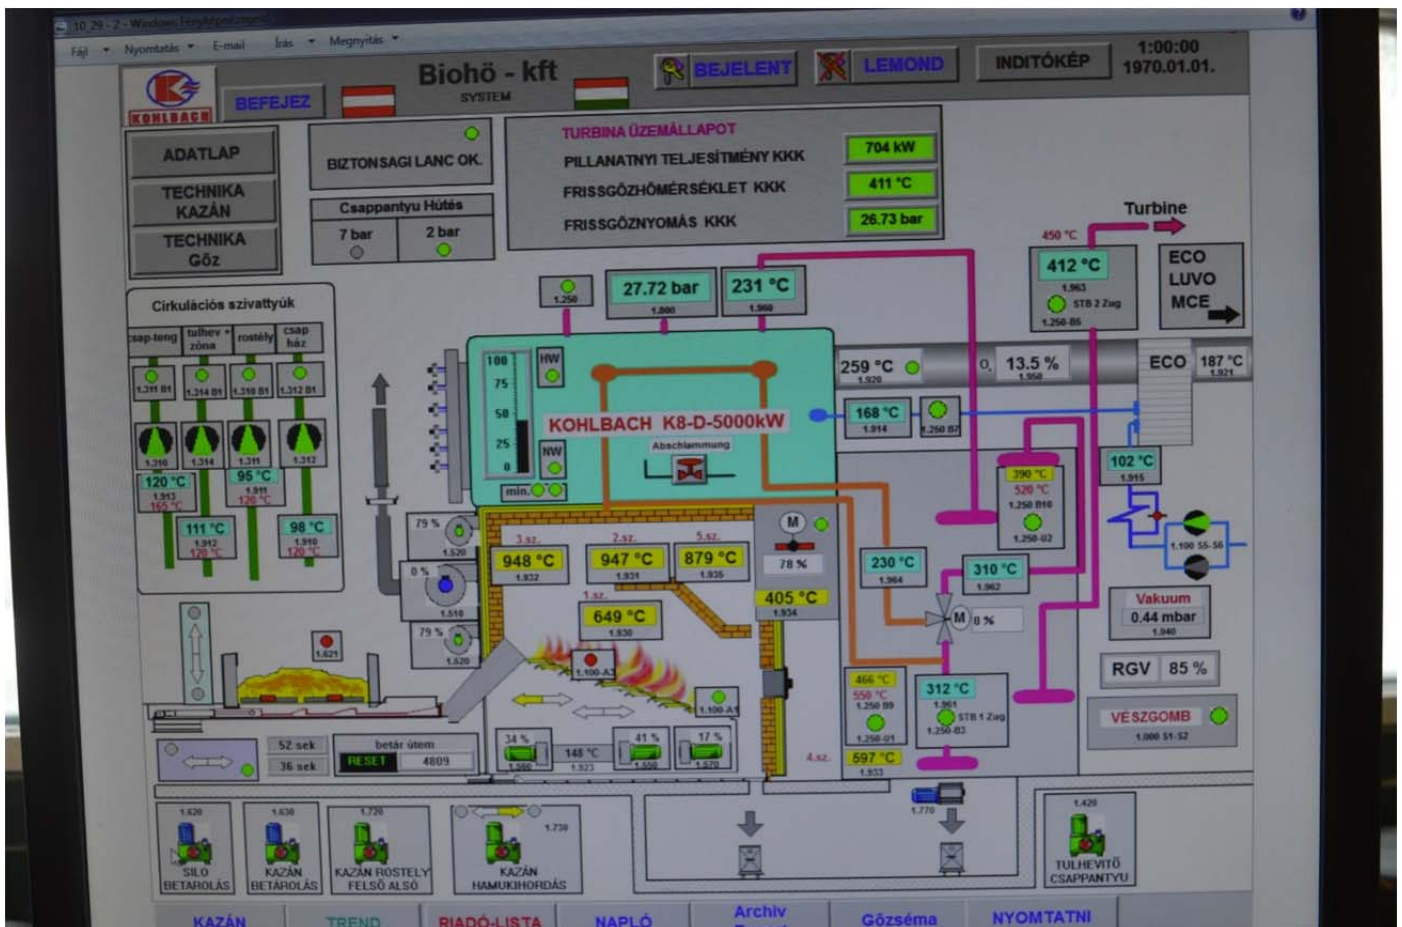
10 29 - 2 - Windows Fényképnézegető

Fájl Nyomtatás E-mail Írás Megnyitás

KOHLBACH BEFEJEZ Biohő - kft SYSTEM BEJELENT LEMOND INDITÓKÉP 1:00:00 1970.01.01.

ADATLAP
TECHNIKA KAZÁN
TECHNIKA Gőz

BIZTONSAGI LANC OK.

Csappantyu Hűtés
7 bar 2 bar

TURBINA ÜZEMÁLLAPOT
PILLANATNYI TELJESÍTMÉNY KKK 704 kW
FRISSGŐZHŐMÉRSÉKLET KKK 411 °C
FRISSGŐZNYOMÁS KKK 26.73 bar

Turbine
450 °C
412 °C
1.963
STB 2 Zug
1.250-B6
ECO LUVO MCE

Cirkulációs szivattyúk
csap-teng tulhev zóna rostély csap ház
1.311 B1 1.314 B1 1.310 B1 1.312 B1
1.310 1.314 1.311 1.312
120 °C 1.913 165 °C
95 °C 1.911 120 °C
111 °C 1.912 120 °C
98 °C 1.910 120 °C

1.250
27.72 bar 1.800
231 °C 1.960

100 75 50 25 0
HW NW min.
KOHLBACH K8-D-5000kW
Abschlammung

259 °C 1.920
$O_2$ 13.5 % 1.950
ECO 187 °C 1.921
168 °C 1.914
1.250 B7
102 °C 1.915
390 °C 520 °C 1.250 B10 1.250-02
1.100 S5-S6

79 % 1.520
0 % 1.510
79 % 1.520
3.sz. 948 °C 1.932
2.sz. 947 °C 1.931
5.sz. 879 °C 1.935
1.sz. 649 °C 1.930
M 78 %
405 °C 1.934
230 °C 1.964
310 °C 1.962
M 0 %
Vakuum 0.44 mbar 1.940
RGV 85 %
1.621
1.100-A3
1.100-A1
466 °C 550 °C 1.250 B9 1.250-01
312 °C 1.961 STB 1 Zug 1.250-B3
597 °C 1.933
4.sz.
VÉSZGOMB 1.000 S1-S2

52 sek 36 sek
betár ütem RESET 4809
34 % 1.560
148 °C 1.923
41 % 1.550
17 % 1.570

1.620 SILO BETAROLÁS
1.630 KAZÁN BETÁROLÁS
1.720 KAZÁN ROSTELY FELSŐ ALSÓ
1.730 KAZÁN HAMUKIHORDÁS
1.770
1.420 TULHEVITŐ CSAPPANTYU

KAZÁN TREND RIADÓ-LISTA NAPLÓ Archiv Gőzséma NYOMTATNI